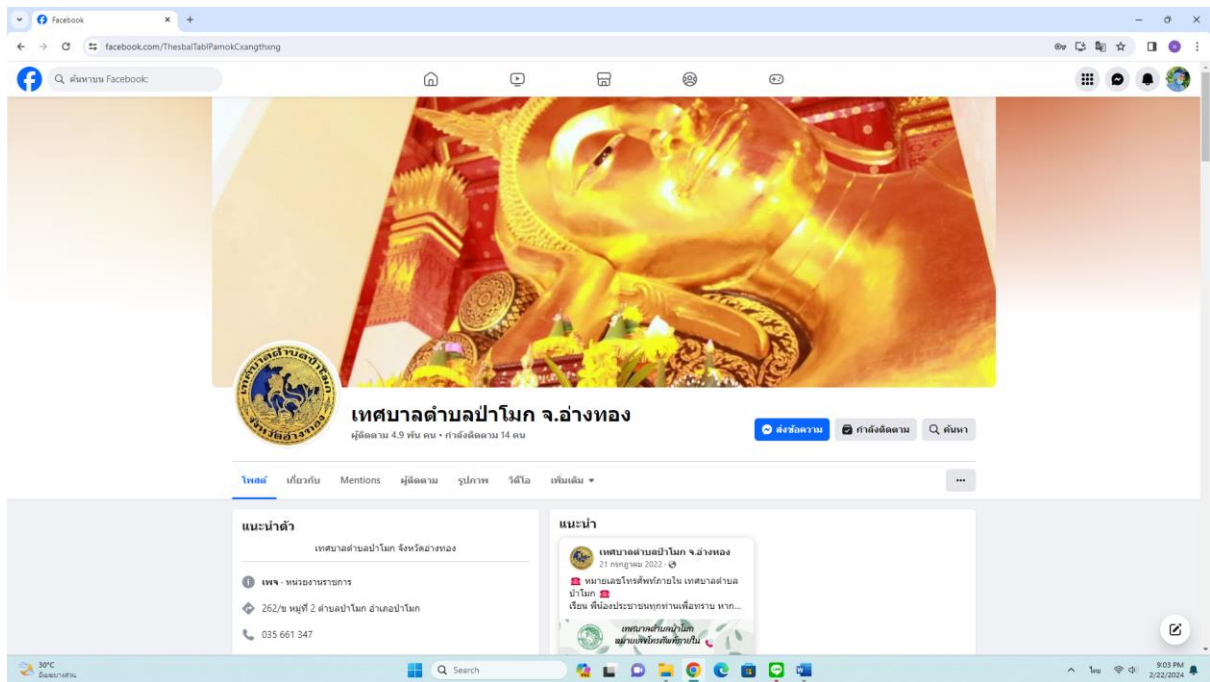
Facebook

facebook.com/ThesbalTablPamokCxangthxng

ค้นหาบน Facebook

เทศบาลตำบลป่าโมก จ.อ่างทอง

ผู้ติดตาม 4.9 พัน คน • กำลังติดตาม 14 คน

ส่งข้อความ

กำลังติดตาม

ค้นหา

โพสต์ เกี่ยวกับ Mentions ผู้ติดตาม รูปภาพ วิดีโอ เพิ่มเติม ▾

...

แนะนำตัว

เทศบาลตำบลป่าโมก จังหวัดอ่างทอง

เพจ · หน่วยงานราชการ

262/ข หมู่ที่ 2 ตำบลป่าโมก อำเภอป่าโมก

035 661 347

แนะนำ

เทศบาลตำบลป่าโมก จ.อ่างทอง

21 กรกฎาคม 2022 ·

หมายเลขโทรศัพท์ภายใน เทศบาลตำบลป่าโมก

เรียน พี่น้องประชาชนทุกท่านเพื่อทราบ หาก...

เทศบาลตำบลป่าโมก

หมายเลขโทรศัพท์ภายใน

30°C

มีเมฆบางส่วน

Search

ไทย

9:03 PM

2/22/2024